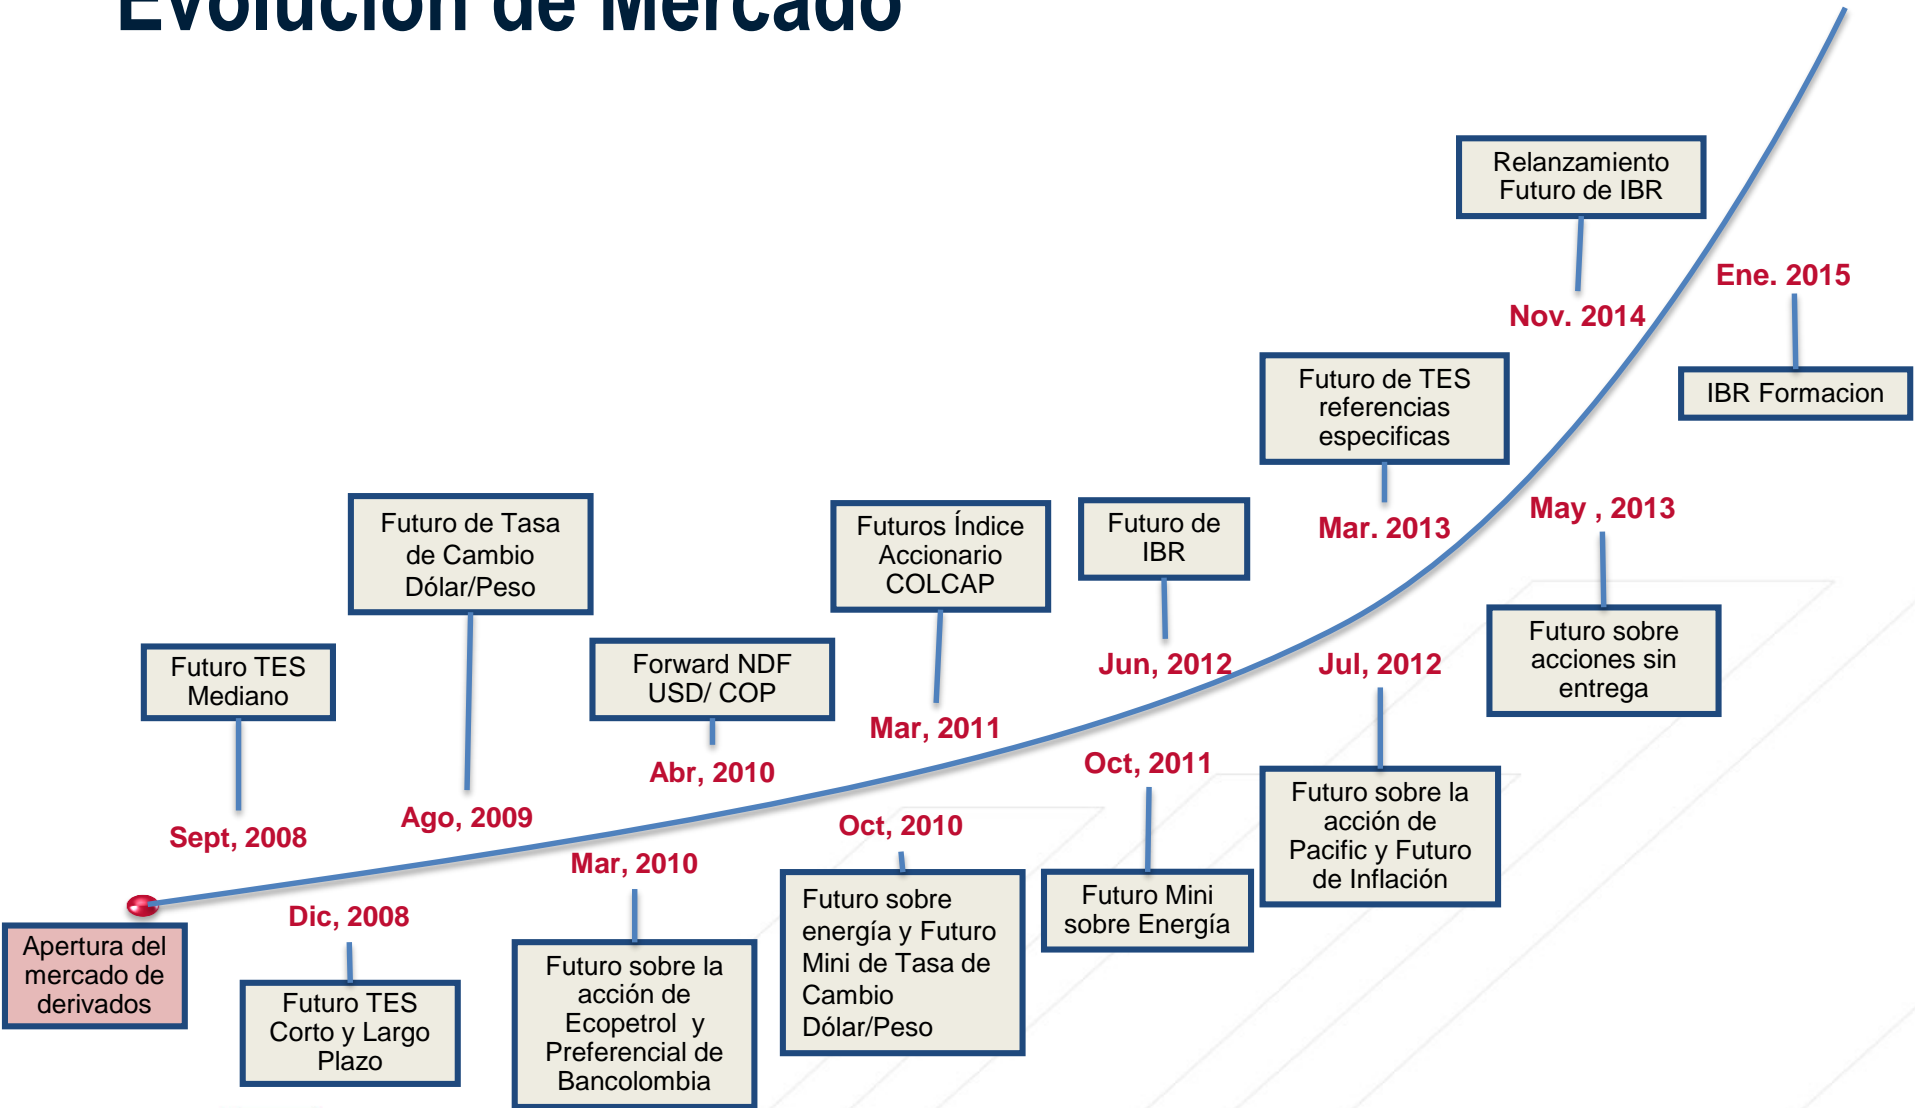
Evolución de Mercado

Apertura del mercado de derivados

Futuro TES Mediano

Sept, 2008

Dic, 2008

Futuro TES Corto y Largo Plazo

Futuro de Tasa de Cambio Dólar/Peso

Ago, 2009

Mar, 2010

Futuro sobre la acción de Ecopetrol y Preferencial de Bancolombia

Forward NDF USD/ COP

Abr, 2010

Oct, 2010

Futuro sobre energía y Futuro Mini de Tasa de Cambio Dólar/Peso

Futuros Índice Accionario COLCAP

Mar, 2011

Oct, 2011

Futuro Mini sobre Energía

Futuro de IBR

Jun, 2012

Jul, 2012

Futuro sobre la acción de Pacific y Futuro de Inflación

Futuro de TES referencias especificas

Mar. 2013

May , 2013

Futuro sobre acciones sin entrega

Relanzamiento Futuro de IBR

Nov. 2014

Ene. 2015

IBR Formacion